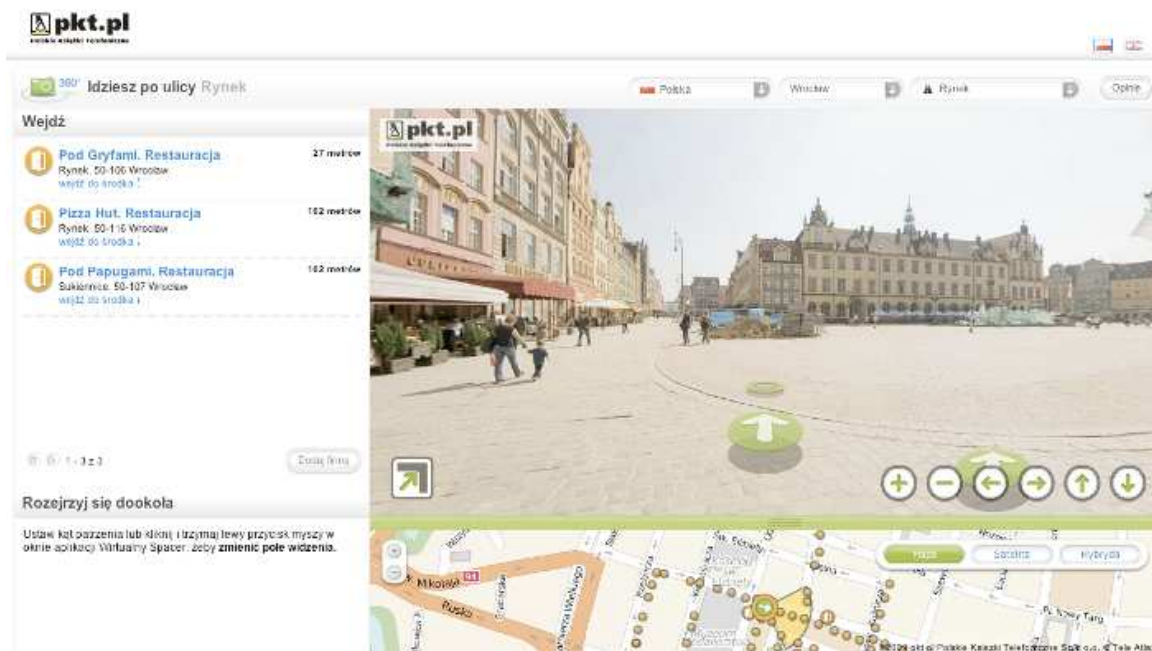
pkt.pl
polskie książki telefoniczne

360° Idziesz po ulicy Rynek

Polska | Wrocław | Rynek | Opinie

Wejdź

Pod Gryfami. Restauracja
Rynek, 50-106 Wrocław
wejdź do środka
27 metrów

Pizza Hut. Restauracja
Rynek, 50-116 Wrocław
wejdź do środka
102 metrów

Pod Papugami. Restauracja
Sukiennice, 50-107 Wrocław
wejdź do środka
102 metrów

1 - 3 z 3

Dodaj firmę

Rozejrzyj się dookoła

Ustaw kąt patrzenia lub kliknij i trzymaj lewy przycisk myszy w oknie aplikacji Wirtualny Spacer, żeby zmienić pole widzenia.

pkt.pl
polskie książki telefoniczne

Mapa | Satelita | Hybryda

Mikołaja
Ruska
Pl. Nowy Targ

©2009 pkt.pl Polskie Książki Telefoniczne Sp. z o.o. © Tele Atlas